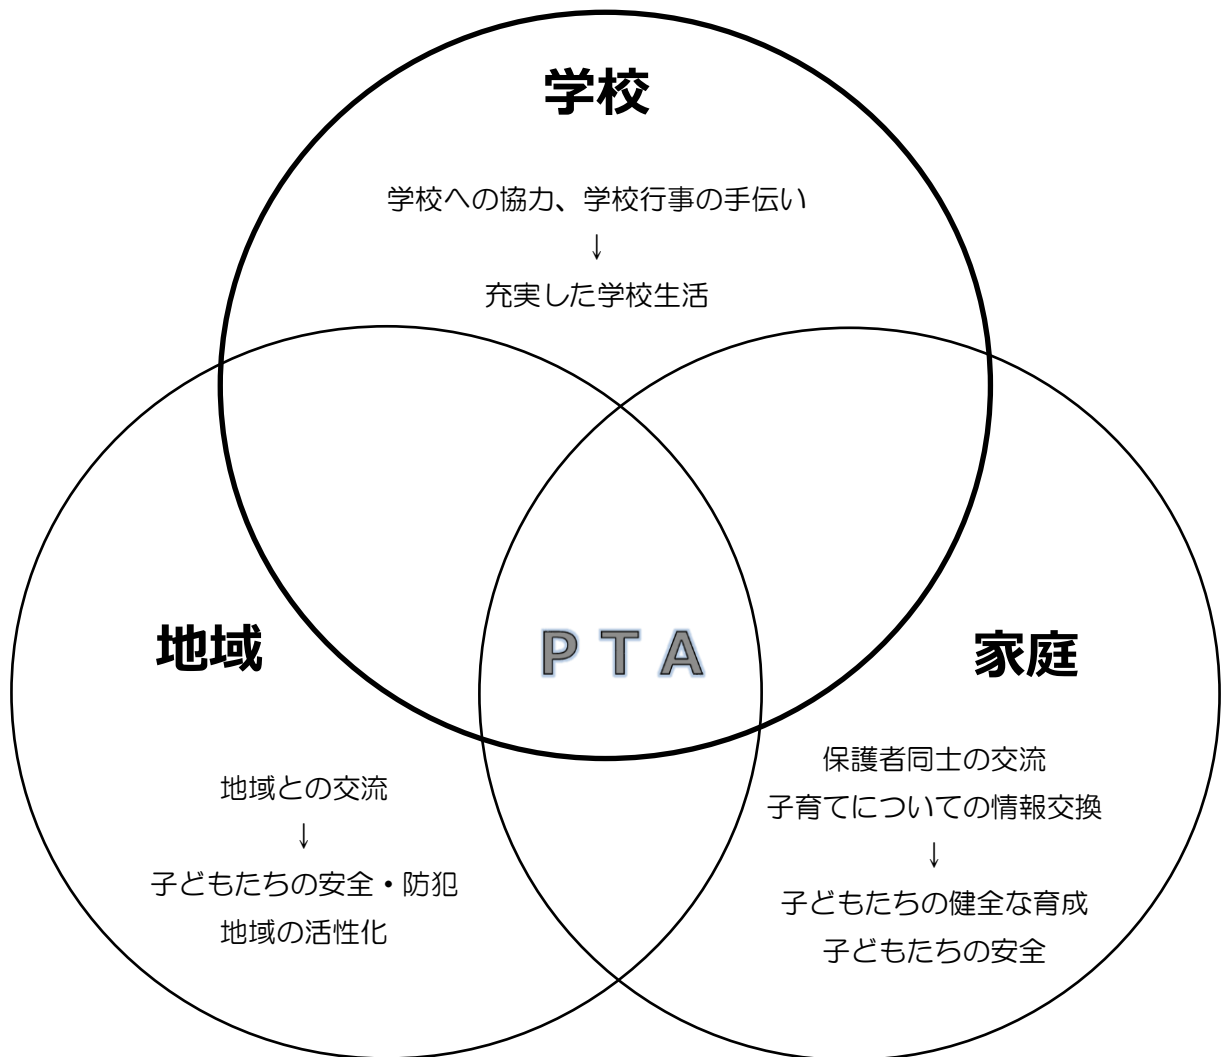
学校

学校への協力、学校行事の手伝い
↓
充実した学校生活

地域

PTA

家庭

地域との交流
↓
子どもたちの安全・防犯
地域の活性化

保護者同士の交流
子育てについての情報交換
↓
子どもたちの健全な育成
子どもたちの安全